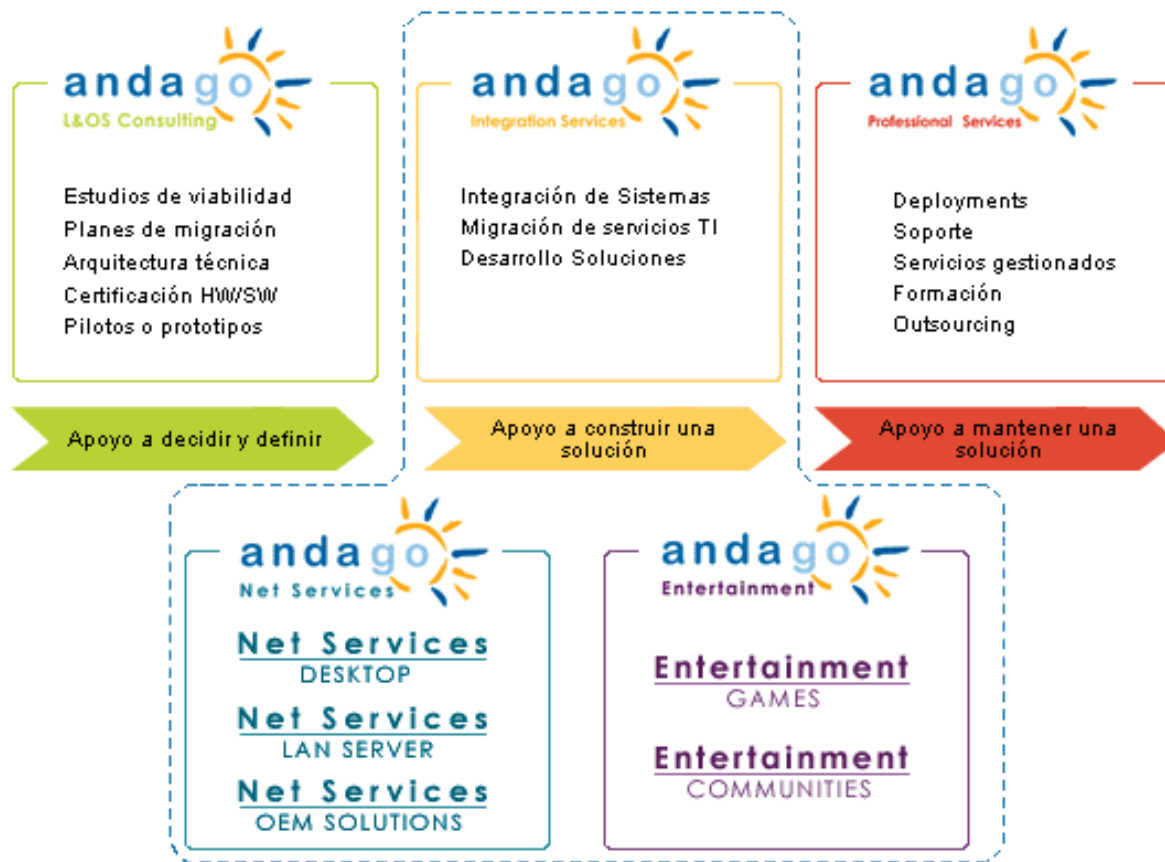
andago
L&OS Consulting

Estudios de viabilidad
Planes de migración
Arquitectura técnica
Certificación HW/SW
Pilotos o prototipos

Apoyo a decidir y definir

andago
Integration Services

Integración de Sistemas
Migración de servicios TI
Desarrollo Soluciones

Apoyo a construir una solución

andago
Professional Services

Deployments
Soporte
Servicios gestionados
Formación
Outsourcing

Apoyo a mantener una solución

andago
Net Services

Net Services
DESKTOP

Net Services
LAN SERVER

Net Services
OEM SOLUTIONS

andago
Entertainment

Entertainment
GAMES

Entertainment
COMMUNITIES